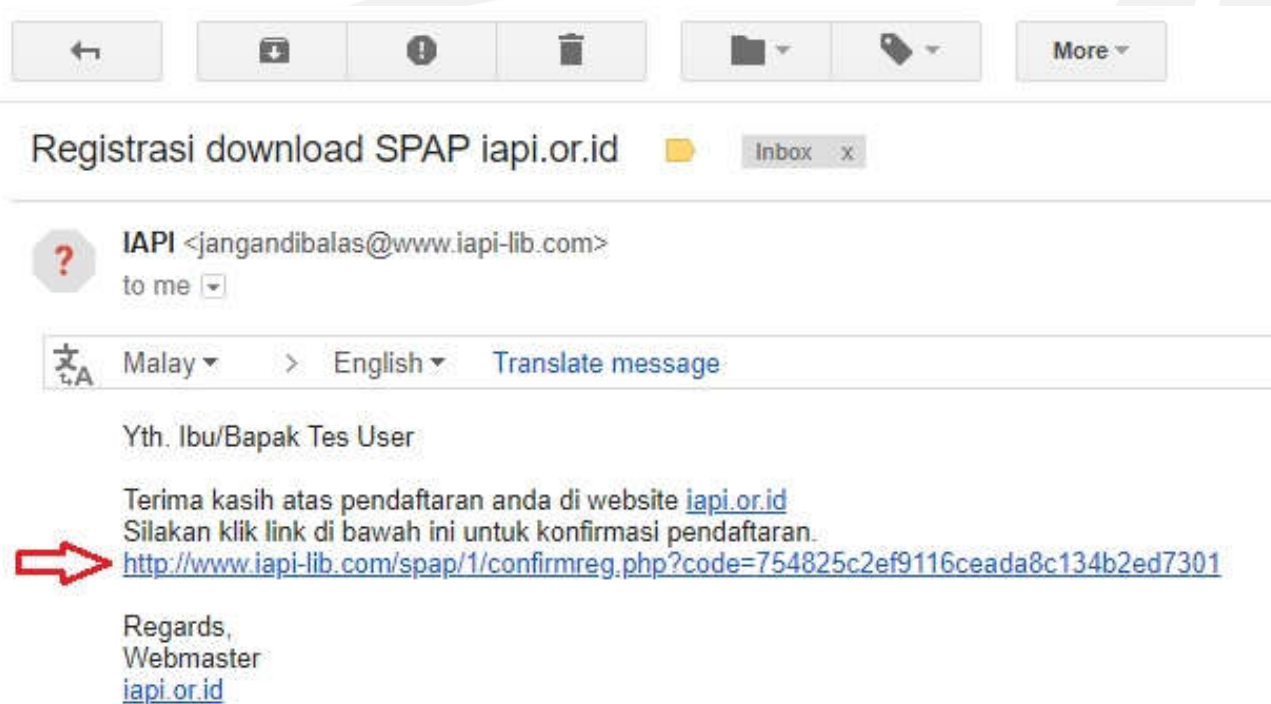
More

Registrasi download SPAP iapi.or.id Inbox x

? IAPI <jangandibalas@www.iapi-lib.com>
to me

Malay > English Translate message

Yth. Ibu/Bapak Tes User

Terima kasih atas pendaftaran anda di website iapi.or.id
Silakan klik link di bawah ini untuk konfirmasi pendaftaran.
http://www.iapi-lib.com/spap/1/confirmreg.php?code=754825c2ef9116ceada8c134b2ed7301

Regards,
Webmaster
iapi.or.id